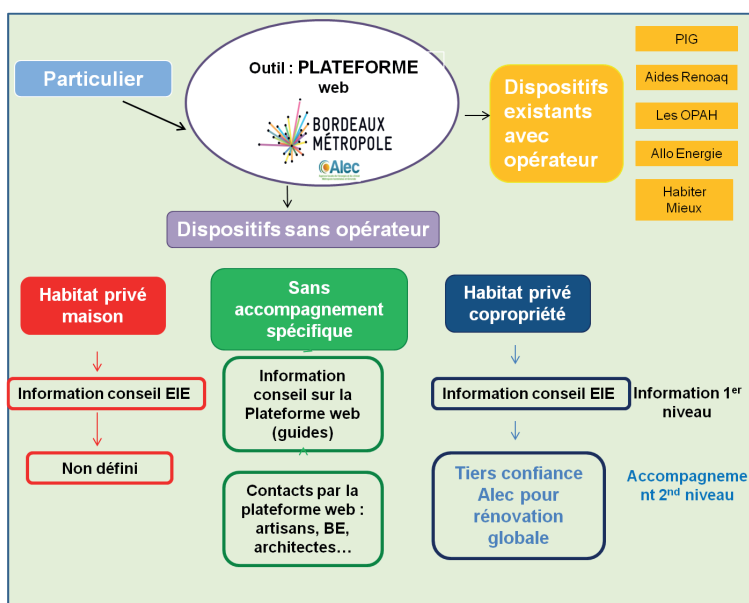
Particulier

Outil : PLATEFORME web

BORDEAUX MÉTROPOLE

Alec

Dispositifs existants avec opérateur

PIG

Aides Renoaq

Les OPAH

Allo Energie

Habiter Mieux

Dispositifs sans opérateur

Habitat privé maison

Sans accompagnement spécifique

Habitat privé copropriété

Information conseil EIE

Information conseil sur la Plateforme web (guides)

Information conseil EIE

Information 1$^{er}$ niveau

Non défini

Contacts par la plateforme web : artisans, BE, architectes…

Tiers confiance Alec pour rénovation globale

Accompagnement 2$^{nd}$ niveau